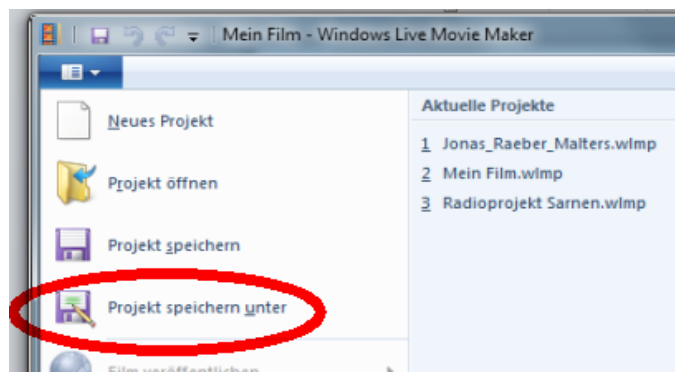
Mein Film - Windows Live Movie Maker

Neues Projekt

Projekt öffnen

Projekt speichern

Projekt speichern unter

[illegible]

Aktuelle Projekte

1 Jonas_Raeber_Malters.wlmp

2 Mein Film.wlmp

3 Radioprojekt Sarnen.wlmp